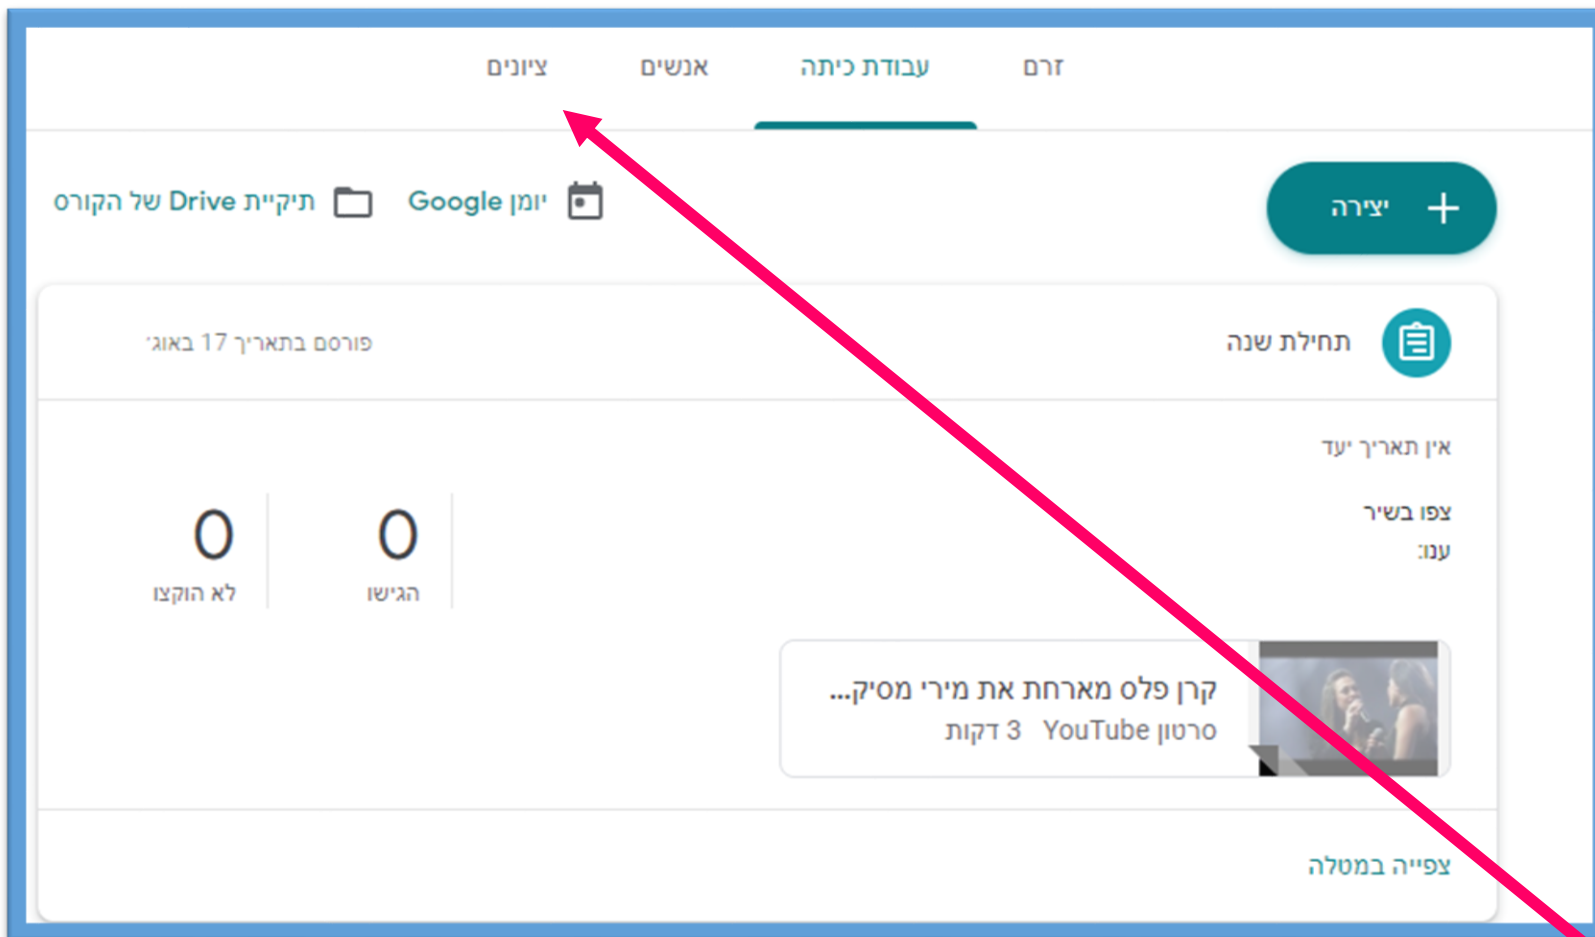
זרם עבודת כיתה אנשים ציונים

יצירה

יומן Google

תיקיית Drive של הקורס

תחילת שנה

פורסם בתאריך 17 באוג׳

אין תאריך יעד

צפו בשיר

ענו:

0
הגישו

0
לא הוקצו

קרן פלס מארחת את מירי מסיק...

סרטון YouTube 3 דקות

צפייה במטלה